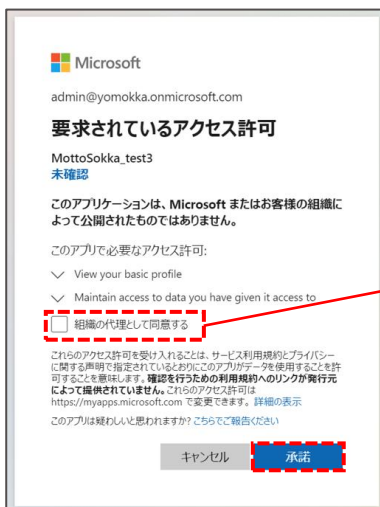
Microsoft

admin@yomokka.onmicrosoft.com

要求されているアクセス許可

MottoSokka_test3
未確認

このアプリケーションは、Microsoft またはお客様の組織によって公開されたものではありません。

このアプリで必要なアクセス許可:

View your basic profile

Maintain access to data you have given it access to

組織の代理として同意する

これらのアクセス許可を受け入れることは、サービス利用規約とプライバシーに関する声明で指定されているとおりにこのアプリがデータを使用することを許可することを意味します。確認を行うための利用規約へのリンクが発行元によって提供されていません。これらのアクセス許可は https://myapps.microsoft.com で変更できます。詳細の表示

このアプリは疑わしいと思われますか? こちらでご報告ください

キャンセル

承諾